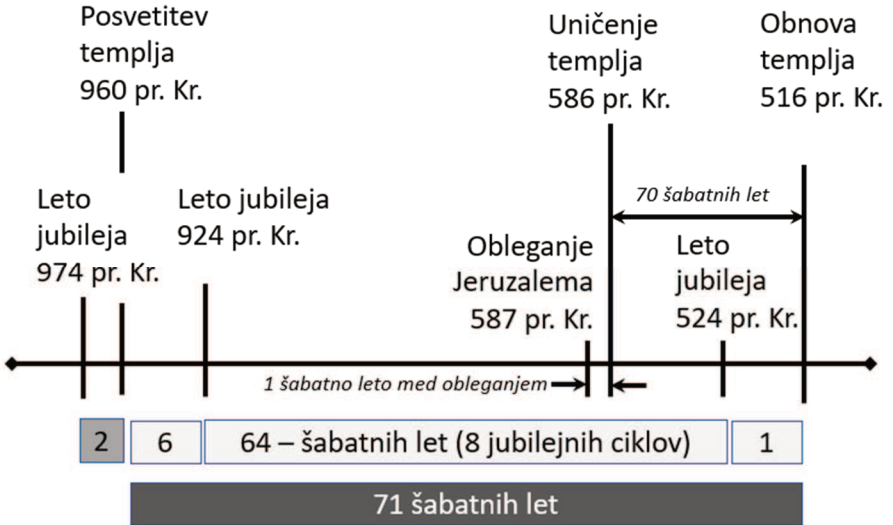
Posvetitev templja 960 pr. Kr.

Uničenje templja 586 pr. Kr.

Obnova templja 516 pr. Kr.

70 šabatnih let

Leto jubileja 974 pr. Kr.

Leto jubileja 924 pr. Kr.

Obleganje Jeruzalema 587 pr. Kr.

Leto jubileja 524 pr. Kr.

1 šabatno leto med obleganjem

2

6

64 – šabatnih let (8 jubilejnih ciklov)

1

71 šabatnih let